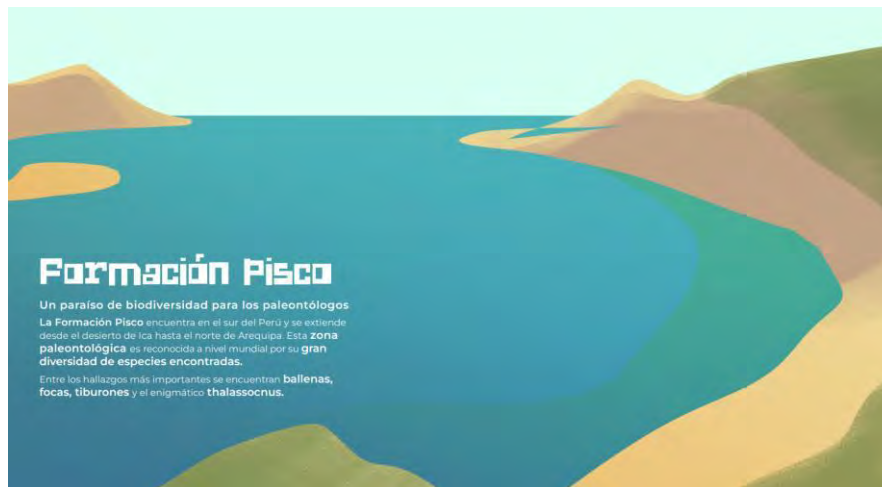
Formación Pisco

Un paraíso de biodiversidad para los paleontólogos

La Formación Pisco encuentra en el sur del Perú y se extiende desde el desierto de Ica hasta el norte de Arequipa. Esta zona paleontológica es reconocida a nivel mundial por su gran diversidad de especies encontradas.

Entre los hallazgos más importantes se encuentran ballenas, focas, tiburones y el enigmático thalassocnus.